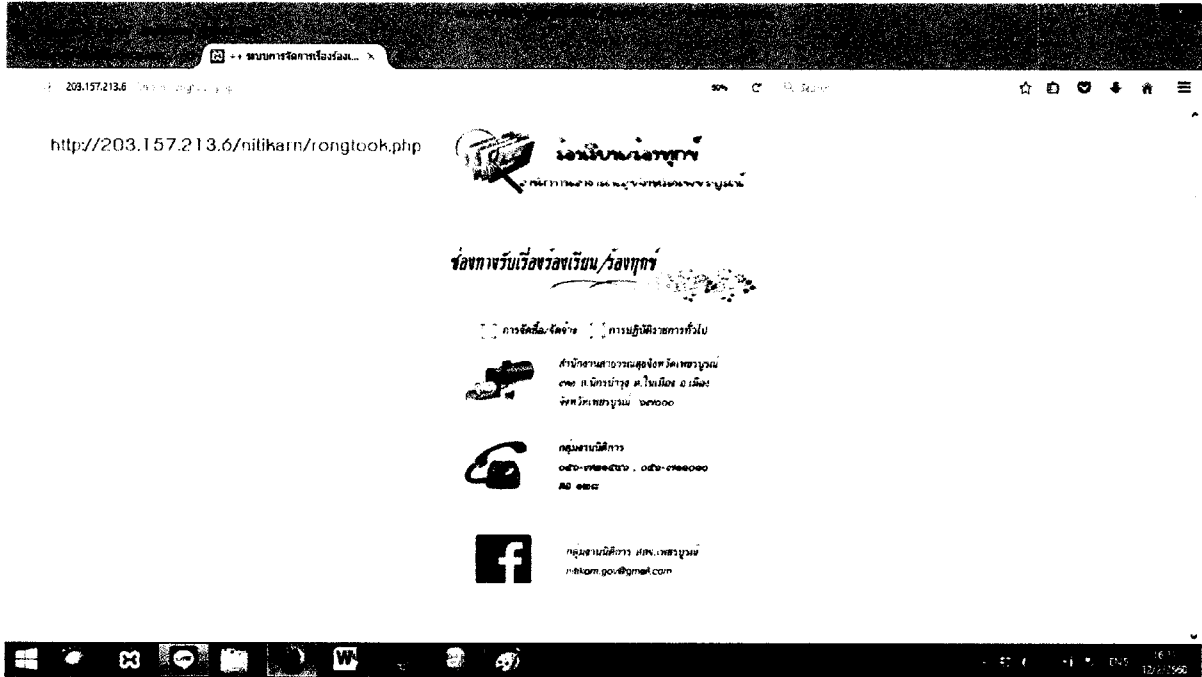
++ ระบบการจัดการเรื่องร้องเ... ×

203.157.213.6 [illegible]

90% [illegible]

http://203.157.213.6/nitikarn/rongtook.php

รับเรื่องร้องทุกข์

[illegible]

ช่องทางรับเรื่องร้องเรียน/ร้องทุกข์

การจัดซื้อ/จัดจ้าง การปฏิบัติราชการทั่วไป

สำนักงานสาธารณสุขจังหวัดเพชรบูรณ์ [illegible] ถ.นิกรบำรุง ต.ในเมือง อ.เมือง จังหวัดเพชรบูรณ์ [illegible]

กลุ่มงานนิติการ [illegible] , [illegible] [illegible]

กลุ่มงานนิติการ สสจ.เพชรบูรณ์ nitikarn.gov@gmail.com

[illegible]